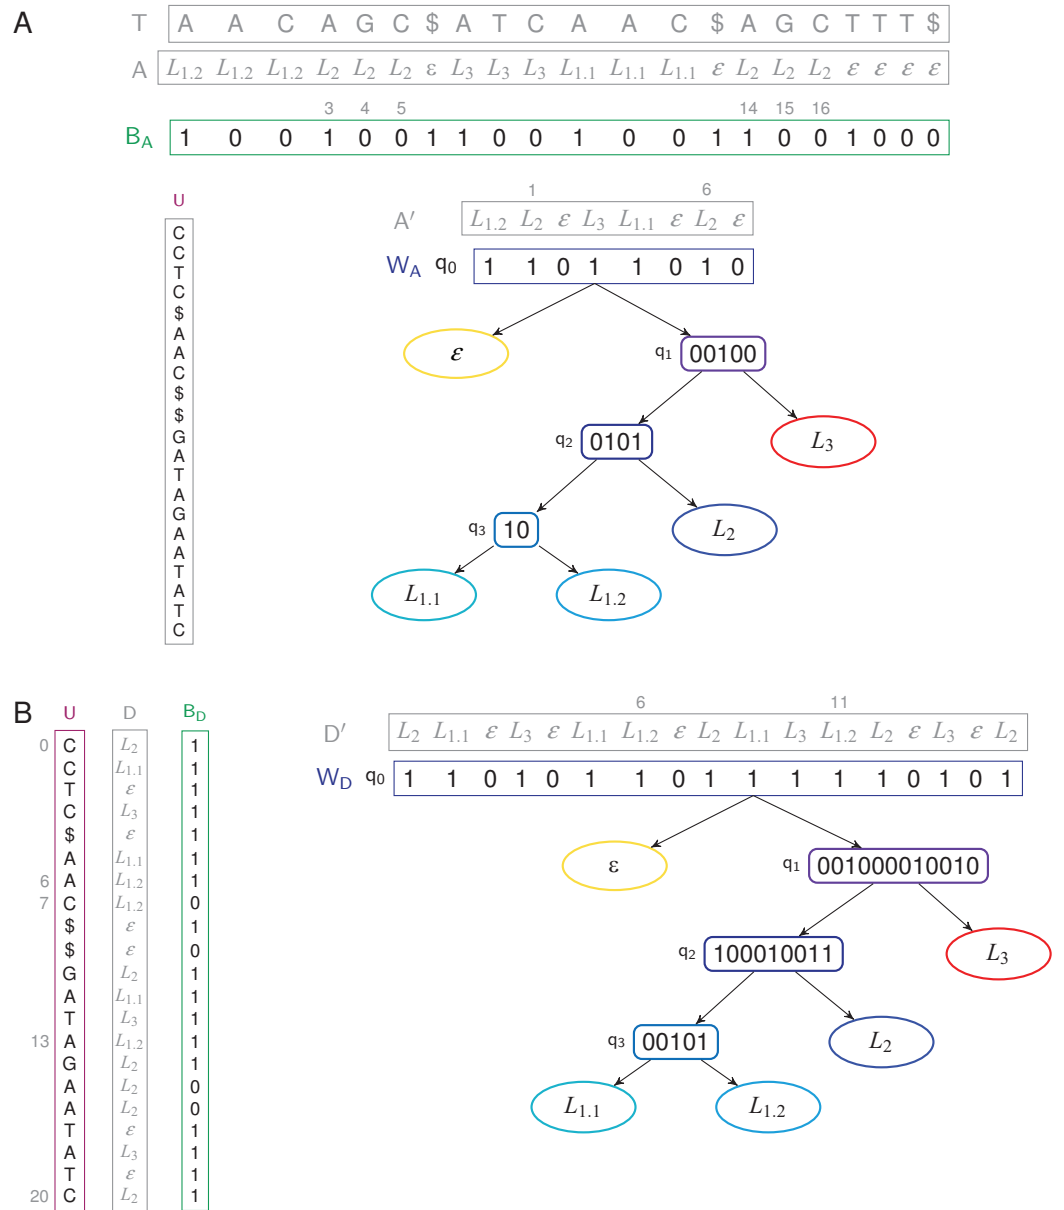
A

T | A A C A G C $ A T C A A C $ A G C T T T $

A | $L_{1.2}$ $L_{1.2}$ $L_{1.2}$ $L_2$ $L_2$ $L_2$ ε $L_3$ $L_3$ $L_3$ $L_{1.1}$ $L_{1.1}$ $L_{1.1}$ $\varepsilon$ $L_2$ $L_2$ $L_2$ $\varepsilon$ $\varepsilon$ $\varepsilon$ $\varepsilon$

3 4 5 14 15 16

$B_A$ | 1 0 0 1 0 0 1 1 0 0 1 0 0 1 1 0 0 1 0 0 0

U
C C T C $ A A C $ $ G A T A G A A T A T C

1 6
A′ | $L_{1.2}$ $L_2$ $\varepsilon$ $L_3$ $L_{1.1}$ $\varepsilon$ $L_2$ $\varepsilon$

$W_A$ q0 | 1 1 0 1 1 0 1 0

$\varepsilon$

q1 00100

q2 0101

$L_3$

q3 10

$L_2$

$L_{1.1}$

$L_{1.2}$

B

U D $B_D$

| | U | D | $B_D$ |
|---|---|---|---|
| 0 | C | $L_2$ | 1 |
| | C | $L_{1.1}$ | 1 |
| | T | $\varepsilon$ | 1 |
| | C | $L_3$ | 1 |
| | $ | $\varepsilon$ | 1 |
| | A | $L_{1.1}$ | 1 |
| 6 | A | $L_{1.2}$ | 1 |
| 7 | C | $L_{1.2}$ | 0 |
| | $ | $\varepsilon$ | 1 |
| | $ | $\varepsilon$ | 0 |
| | G | $L_2$ | 1 |
| | A | $L_{1.1}$ | 1 |
| | T | $L_3$ | 1 |
| 13 | A | $L_{1.2}$ | 1 |
| | G | $L_2$ | 1 |
| | A | $L_2$ | 0 |
| | A | $L_2$ | 0 |
| | T | $\varepsilon$ | 1 |
| | A | $L_3$ | 1 |
| | T | $\varepsilon$ | 1 |
| 20 | C | $L_2$ | 1 |

6 11
D′ | $L_2$ $L_{1.1}$ $\varepsilon$ $L_3$ $\varepsilon$ $L_{1.1}$ $L_{1.2}$ $\varepsilon$ $L_2$ $L_{1.1}$ $L_3$ $L_{1.2}$ $L_2$ $\varepsilon$ $L_3$ $\varepsilon$ $L_2$

$W_D$ q0 | 1 1 0 1 0 1 1 0 1 1 1 1 1 0 1 0 1

ε

q1 001000010010

q2 100010011

$L_3$

q3 00101

$L_2$

$L_{1.1}$

$L_{1.2}$